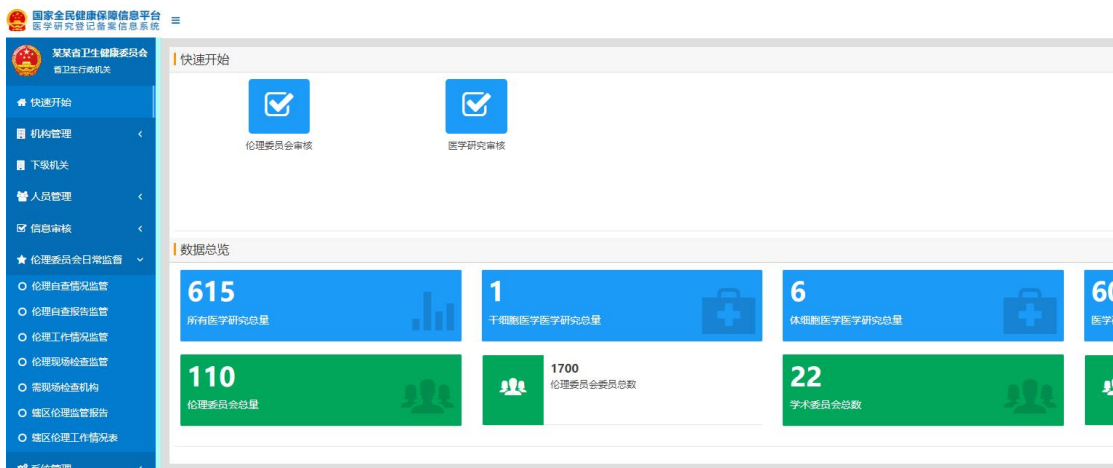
国家全民健康保障信息平台
医学研究登记备案信息系统
≡

某某省卫生健康委员会
省卫生行政机关

快速开始
机构管理
下级机关
人员管理
信息审核
伦理委员会日常监督
伦理自查情况监管
伦理自查报告监管
伦理工作情况监管
伦理现场检查监管
需现场检查机构
辖区伦理监管报告
辖区伦理工作情况表
系统管理

快速开始

伦理委员会审核

医学研究审核

数据总览

615
所有医学研究总量

1
干细胞医学医学研究总量

6
体细胞医学医学研究总量

60
医学

110
伦理委员会总量

1700
伦理委员会委员总数

22
学术委员会总数